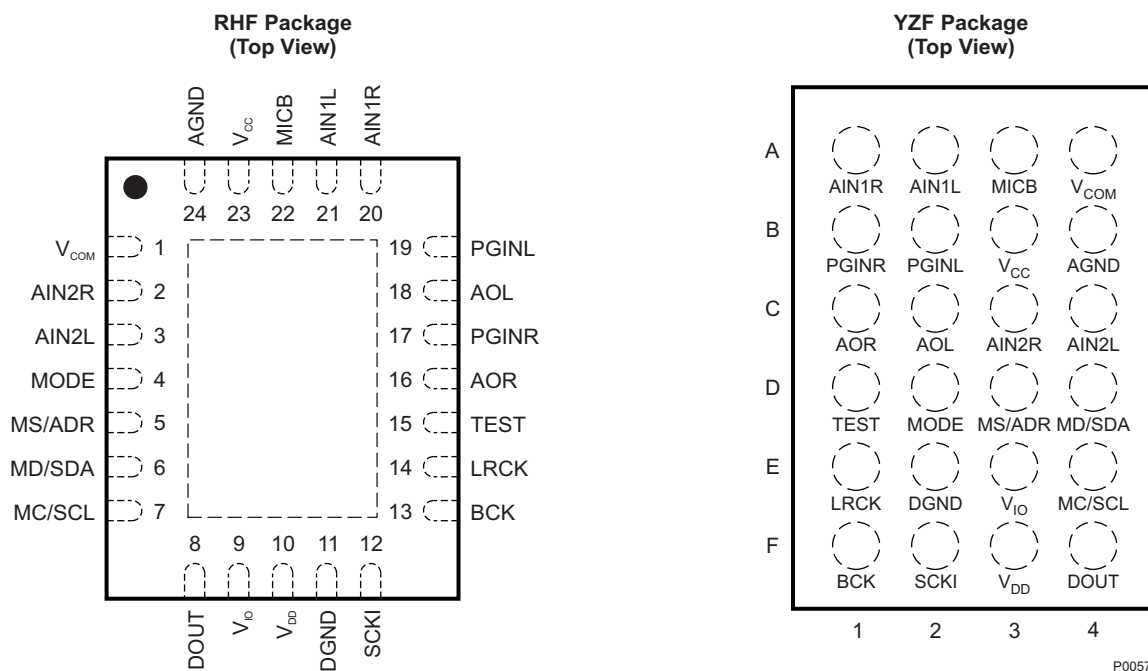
RHF Package
(Top View)

AGND
$V_{CC}$
MICB
AIN1L
AIN1R

24 23 22 21 20

$V_{COM}$ 1
AIN2R 2
AIN2L 3
MODE 4
MS/ADR 5
MD/SDA 6
MC/SCL 7

19 PGINL
18 AOL
17 PGINR
16 AOR
15 TEST
14 LRCK
13 BCK

8 9 10 11 12

DOUT
$V_{IO}$
$V_{DD}$
DGND
SCKI

YZF Package
(Top View)

A
AIN1R AIN1L MICB $V_{COM}$
B
PGINR PGINL $V_{CC}$ AGND
C
AOR AOL AIN2R AIN2L
D
TEST MODE MS/ADR MD/SDA
E
LRCK DGND $V_{IO}$ MC/SCL
F
BCK SCKI $V_{DD}$ DOUT

1 2 3 4

P0057